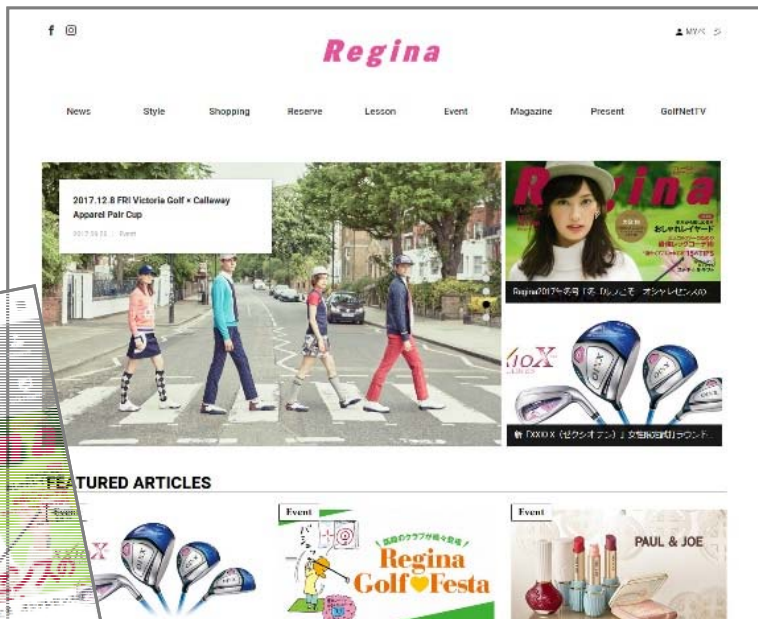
Regina

MYページ

News Style Shopping Reserve Lesson Event Magazine Present GolfNetTV

2017.12.8 FRI Victoria Golf × Calleway Apparel Pair Cup

2017.10.30 | Event

Regina

Regina2017冬号「冬「だ」こそ オシャレセンスの

新「XXIO X（ゼクシオ テン）」女性限定試打ラウンド

FEATURED ARTICLES

Event

Event

Regina Golf Festa

Event

PAUL & JOE